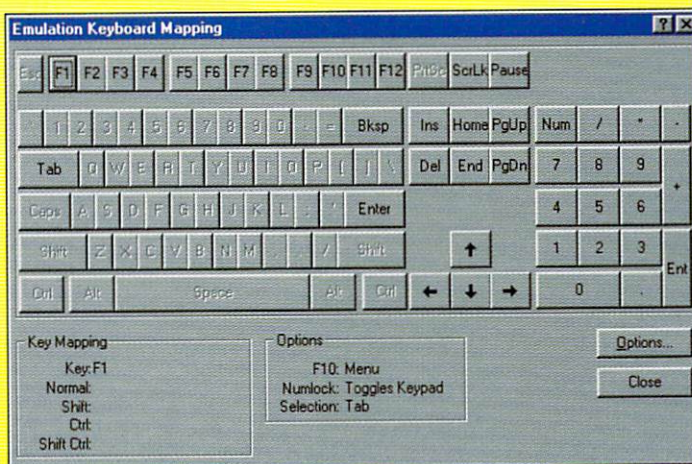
Emulation Keyboard Mapping

?
X

Esc F1 F2 F3 F4 F5 F6 F7 F8 F9 F10 F11 F12 PrtSc ScrLk Pause

` 1 2 3 4 5 6 7 8 9 0 - = Bksp

Tab Q W E R T Y U I O P [ ] \

Caps A S D F G H J K L ; ' Enter

Shift Z X C V B N M , . / Shift

Ctrl Alt Space Alt Ctrl

Ins Home PgUp

Del End PgDn

Num / * -

7 8 9 +

4 5 6

1 2 3 Ent

0 .

Key Mapping
Key: F1
Normal:
Shift:
Ctrl:
Shift Ctrl:

Options
F10: Menu
Numlock: Toggles Keypad
Selection: Tab

Options...

Close